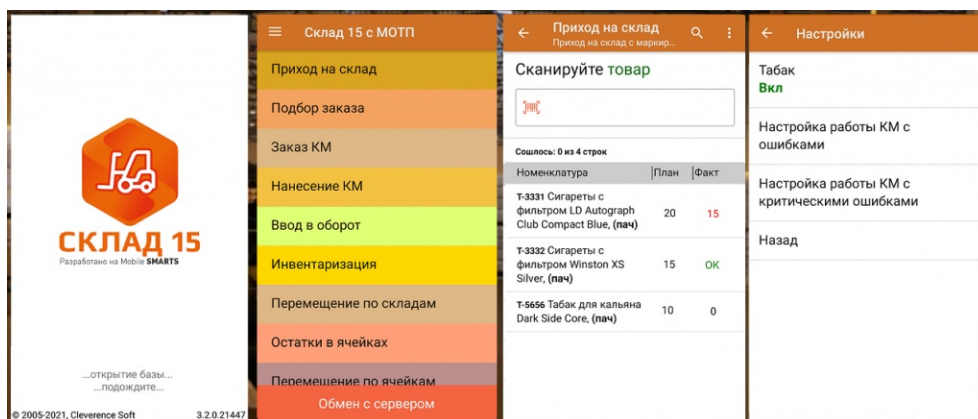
СКЛАД 15
Разработано на Mobile SMARTS

...открытие базы...
...подождите...

© 2005-2021, Cleverence Soft 3.2.0.21447

Склад 15 с МОТП

Приход на склад
Подбор заказа
Заказ КМ
Нанесение КМ
Ввод в оборот
Инвентаризация
Перемещение по складам
Остатки в ячейках
Перемещение по ячейкам
Обмен с сервером

Приход на склад
Приход на склад с маркир...

Сканируйте товар

Сошлось: 0 из 4 строк

| Номенклатура | План | Факт |
|---|---|---|
| Т-3331 Сигареты с фильтром LD Autograph Club Compact Blue, (пач) | 20 | 15 |
| Т-3332 Сигареты с фильтром Winston XS Silver, (пач) | 15 | OK |
| Т-5656 Табак для кальяна Dark Side Core, (пач) | 10 | 0 |

Настройки

Табак
Вкл

Настройка работы КМ с ошибками

Настройка работы КМ с критическими ошибками

Назад